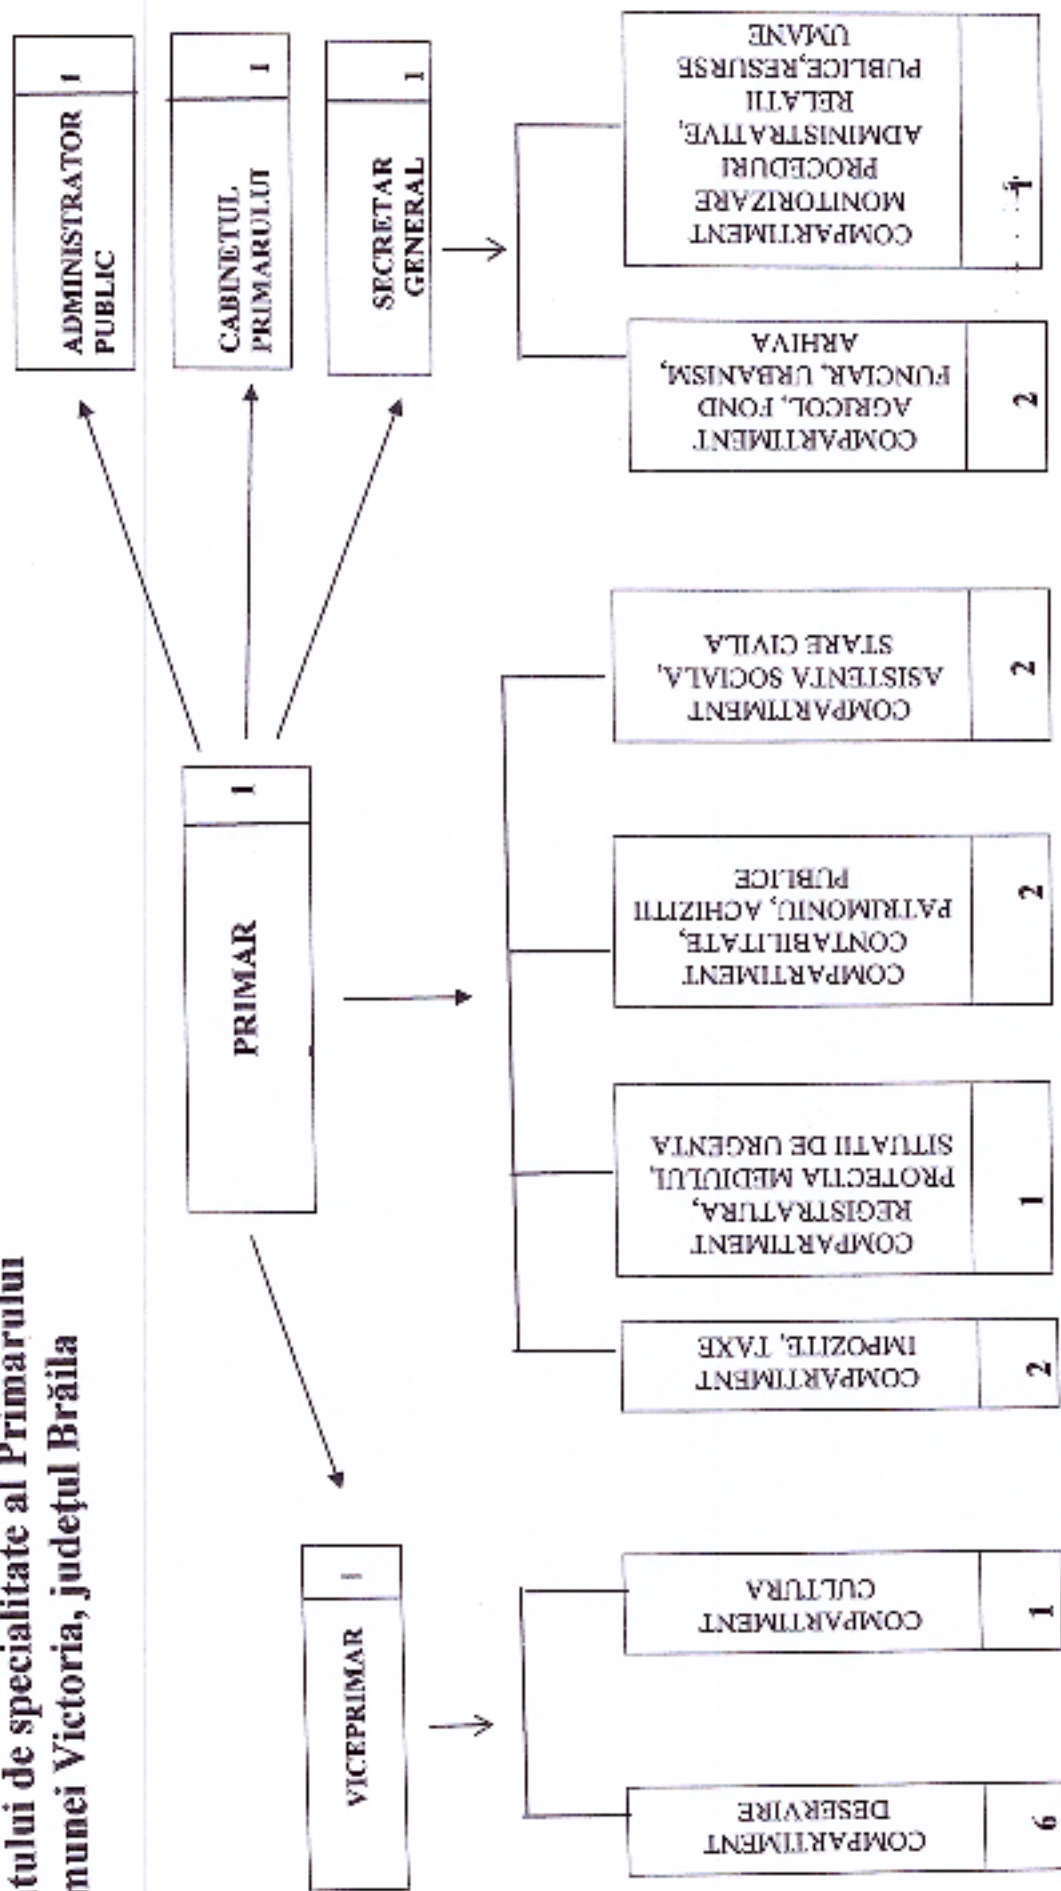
tului de specialitate al Primarului
nunei Victoria, județul Brăila

ADMINISTRATOR PUBLIC 1

CABINETUL PRIMARULUI 1

SECRETAR GENERAL 1

PRIMAR 1

VICEPRIMAR 1

COMPARTIMENT MONITORIZARE PROCEDURI ADMINISTRATIVE, RELATII PUBLICE,RESURSE UMANE 1

COMPARTIMENT AGRICOL, FOND FUNCIAR, URBANISM, ARHIVA 2

COMPARTIMENT ASISTENTA SOCIALA, STARE CIVILA 2

COMPARTIMENT CONTABILITATE, PATRIMONIU, ACHIZITII PUBLICE 2

COMPARTIMENT REGISTRATURA, PROTECTIA MEDIULUI, SITUATII DE URGENTA 1

COMPARTIMENT IMPOZITE, TAXE 2

COMPARTIMENT CULTURA 1

COMPARTIMENT DESERVIRE 6